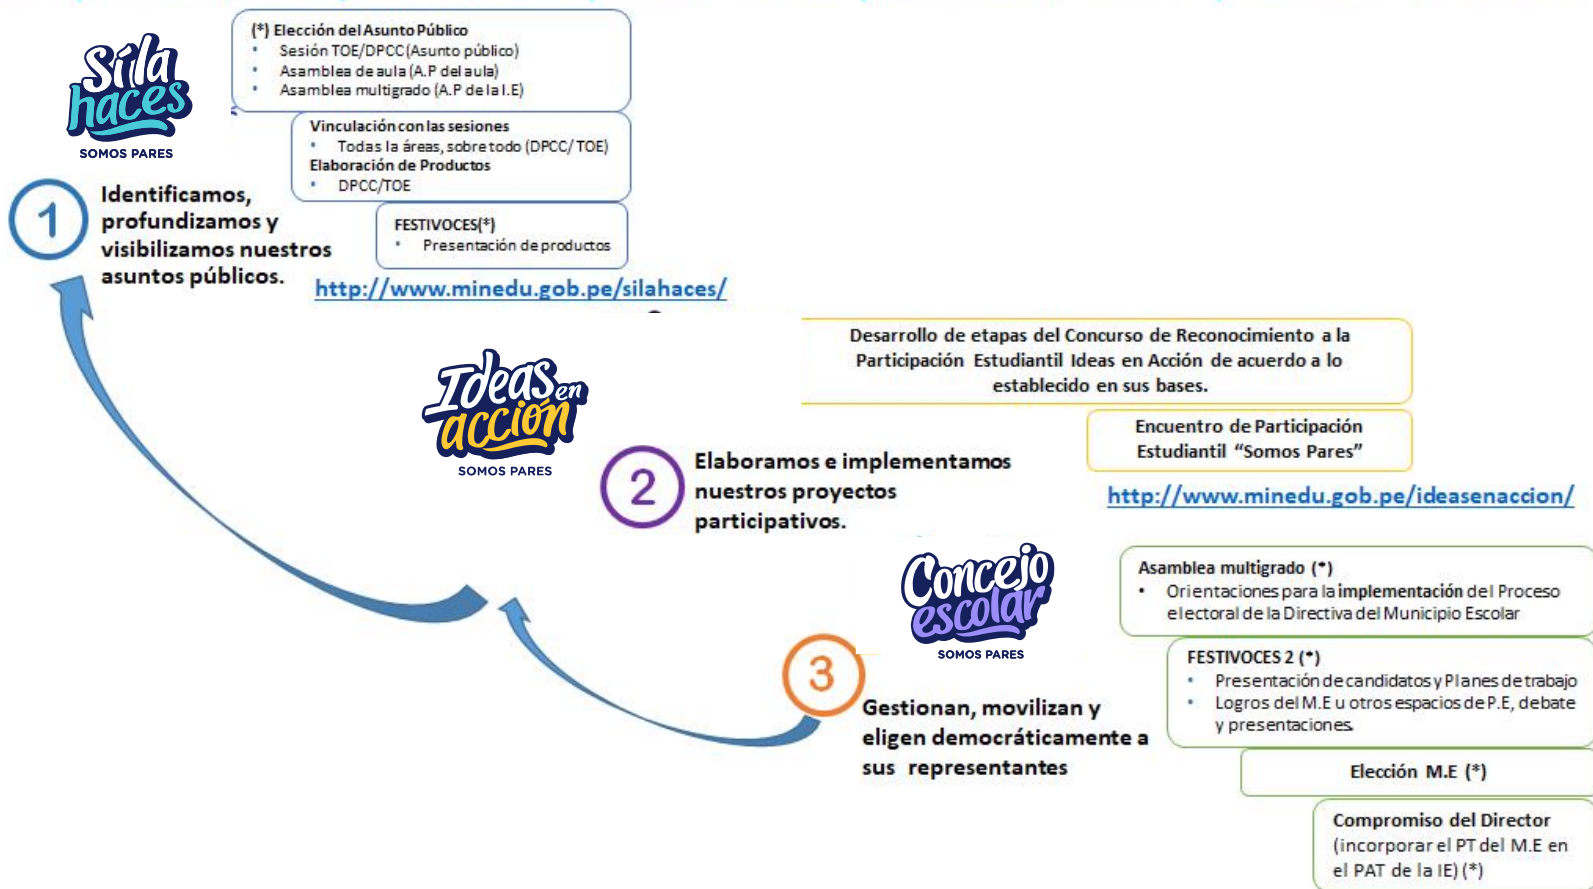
Sí la haces
SOMOS PARES

(*) Elección del Asunto Público
• Sesión TOE/DPCC (Asunto público)
• Asamblea de aula (A.P del aula)
• Asamblea multigrado (A.P de la I.E)

Vinculación con las sesiones
• Todas la áreas, sobre todo (DPCC/ TOE)
Elaboración de Productos
• DPCC/TOE

FESTIVOCES(*)
• Presentación de productos

1 Identificamos, profundizamos y visibilizamos nuestros asuntos públicos.

http://www.minedu.gob.pe/silahaces/

Ideas en acción
SOMOS PARES

Desarrollo de etapas del Concurso de Reconocimiento a la Participación Estudiantil Ideas en Acción de acuerdo a lo establecido en sus bases.

Encuentro de Participación Estudiantil "Somos Pares"

2 Elaboramos e implementamos nuestros proyectos participativos.

http://www.minedu.gob.pe/ideasenaccion/

Concejo escolar
SOMOS PARES

Asamblea multigrado (*)
• Orientaciones para la implementación del Proceso electoral de la Directiva del Municipio Escolar

FESTIVOCES 2 (*)
• Presentación de candidatos y Planes de trabajo
• Logros del M.E u otros espacios de P.E, debate y presentaciones.

3 Gestionan, movilizan y eligen democráticamente a sus representantes

Elección M.E (*)

Compromiso del Director (incorporar el PT del M.E en el PAT de la IE) (*)